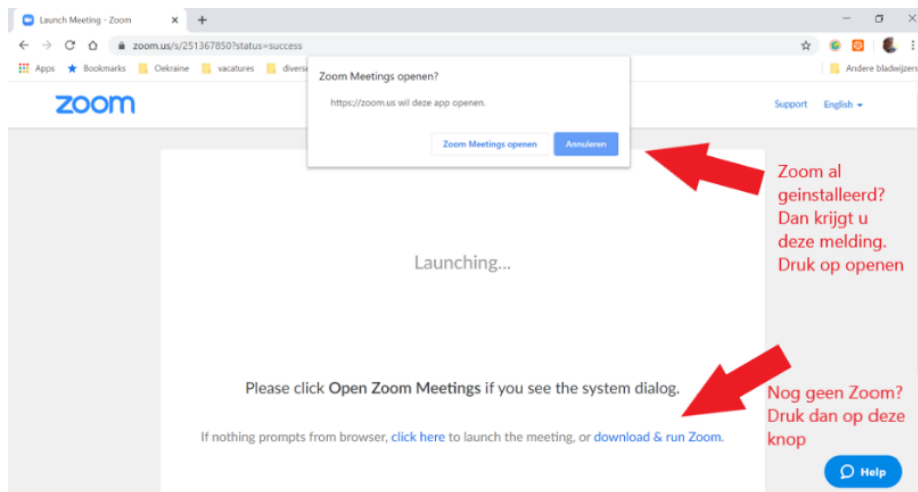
Launch Meeting - Zoom ×
+
zoom.us/s/251367850?status=success
Apps Bookmarks Oekraine vacatures diverse
Andere bladwijzers
zoom
Zoom Meetings openen?
https://zoom.us wil deze app openen.
Zoom Meetings openen Annuleren
Support English
Zoom al geinstalleerd? Dan krijgt u deze melding. Druk op openen

Launching...

Please click **Open Zoom Meetings** if you see the system dialog.

If nothing prompts from browser, click here to launch the meeting, or download & run Zoom.

Nog geen Zoom? Druk dan op deze knop

Help